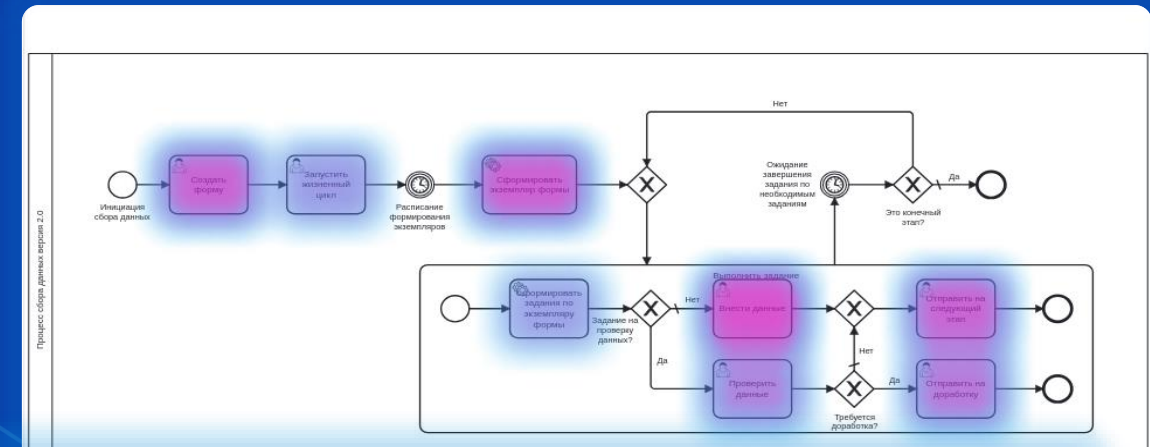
Процесс сбора данных версия 2.0

Инициация сбора данных

Создать форму

Запустить жизненный цикл

Расписание формирования экземпляров

Сформировать экземпляр формы

Нет

Ожидание завершения задания по необходимым заданиям

Да

Это конечный этап?

Сформировать задания по экземпляру формы

Задание на проверку данных?

Нет

Выполнить задание

Внести данные

Отправить на следующий этап

Да

Проверить данные

Нет

Требуется доработка?

Да

Отправить на доработку